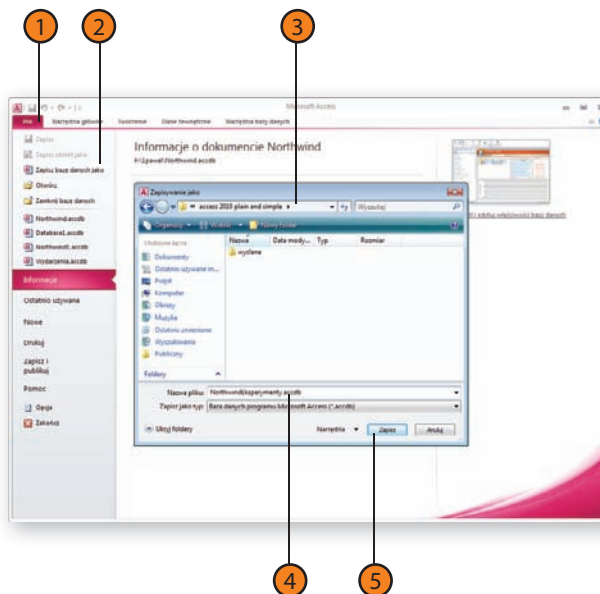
1
2
3

Microsoft Access
Plik Narzędzia główne Tworzenie Dane zewnętrzne Narzędzia bazy danych

Zapisz
Zapisz obiekt jako
Zapisz bazę danych jako
Otwórz
Zamknij bazę danych
Northwind.accdb
Database1.accdb
Northwind1.accdb
Wydarzenia.accdb
Informacje
Ostatnio używane
Nowe
Drukuj
Zapisz i publikuj
Pomoc
Opcje
Zakończ

Informacje o dokumencie Northwind
F:\pawel\Northwind.accdb

Zapisywanie jako
« access 2010 plain and simple »
Wyszukaj
Organizuj ▾ Widoki ▾ Nowy folder
Ulubione łącza
Dokumenty
Ostatnio używane m...
Pulpit
Komputer
Obrazy
Muzyka
Ostatnio zmieniane
Wyszukiwania
Publiczny
Foldery
Nazwa Data mody... Typ Rozmiar
wysłane
Nazwa pliku: NorthwindEksperymenty.accdb
Zapisz jako typ: Baza danych programu Microsoft Access (*.accdb)
Ukryj foldery
Narzędzia ▾ Zapisz Anuluj

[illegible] i edytuj właściwości bazy danych

4
5